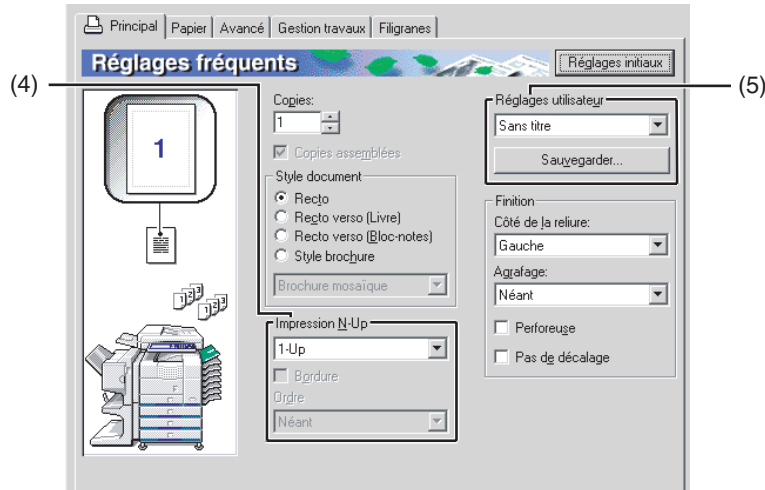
Principal | Papier | Avancé | Gestion travaux | Filigranes

Réglages fréquents

Réglages initiaux

(4)

(5)

1

Copies:
1

Copies assemblées

Style document
Recto
Recto verso (Livre)
Recto verso (Bloc-notes)
Style brochure

Brochure mosaïque

Impression N-Up
1-Up
Bordure
Ordre
Néant

Réglages utilisateur
Sans titre
Sauvegarder...

Finition
Côté de la reliure:
Gauche
Agrafage:
Néant
Perforeuse
Pas de décalage